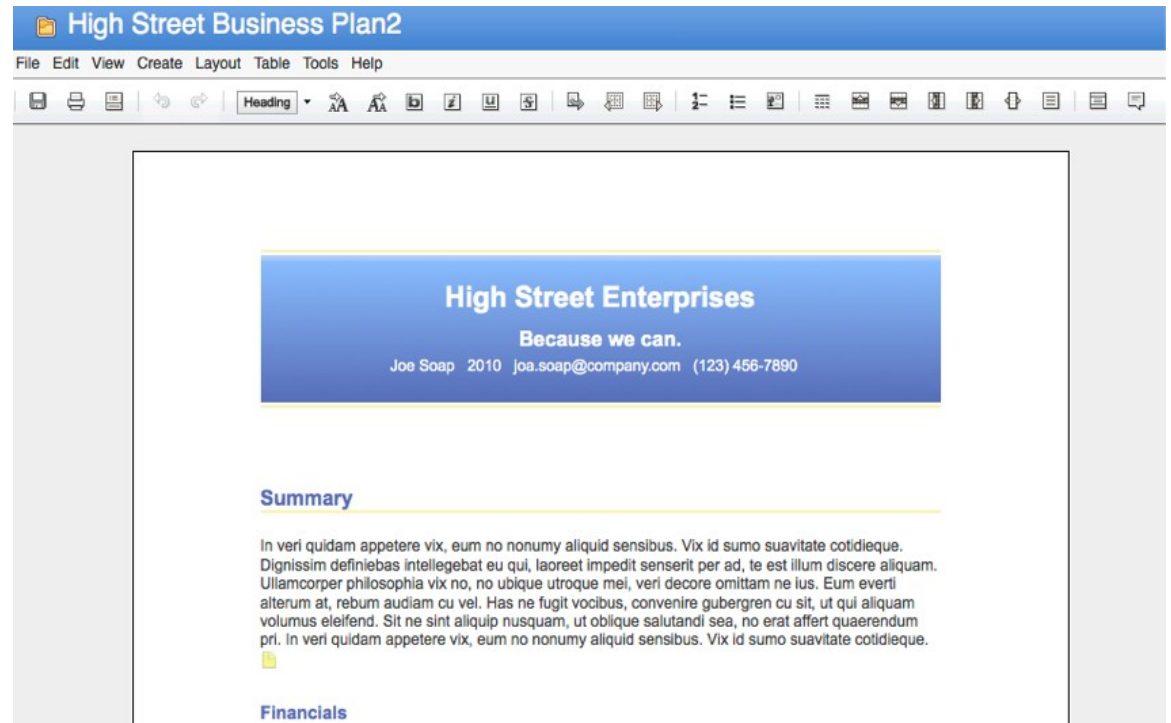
High Street Business Plan2

File Edit View Create Layout Table Tools Help

Heading

High Street Enterprises

Because we can.

Joe Soap 2010 joa.soap@company.com (123) 456-7890

Summary

In veri quidam appetere vix, eum no nonumy aliquid sensibus. Vix id sumo suavitate cotidieque. Dignissim definiebas intellegebat eu qui, laoreet impedit senserit per ad, te est illum discere aliquam. Ullamcorper philosophia vix no, no ubique utroque mei, veri decore omittam ne ius. Eum everti alterum at, rebum audiam cu vel. Has ne fugit vocibus, convenire gubergren cu sit, ut qui aliquam volumus eleifend. Sit ne sint aliquip nusquam, ut oblique salutandi sea, no erat affert quaerendum pri. In veri quidam appetere vix, eum no nonumy aliquid sensibus. Vix id sumo suavitate cotidieque.

Financials